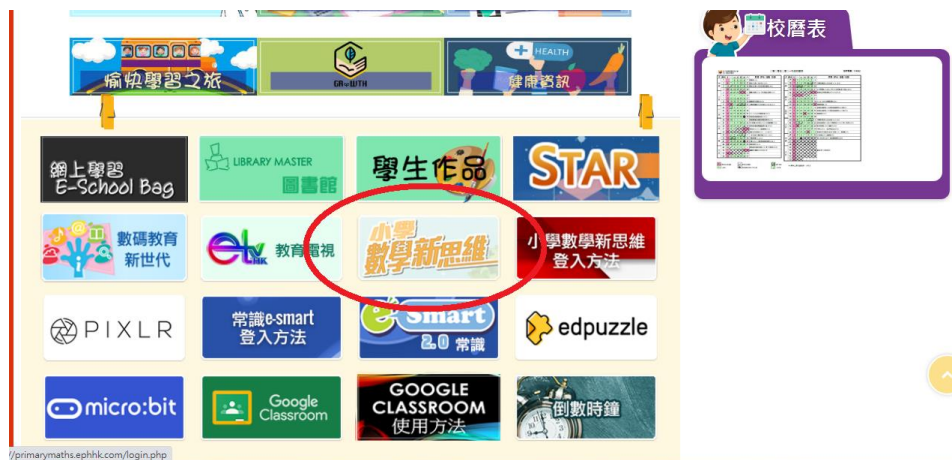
愉快學習之旅

GROWTH

HEALTH
健康資訊

校曆表

網上學習
E-School Bag

LIBRARY MASTER
圖書館

學生作品

STAR

數碼教育
新世代

etv
教育電視

小學
數學新思維

小學數學新思維
登入方法

PIXLR

常識e-smart
登入方法

e-Smart
2.0 常識

edpuzzle

micro:bit

Google
Classroom

GOOGLE
CLASSROOM
使用方法

倒數時鐘

//primarymaths.ephhk.com/login.php